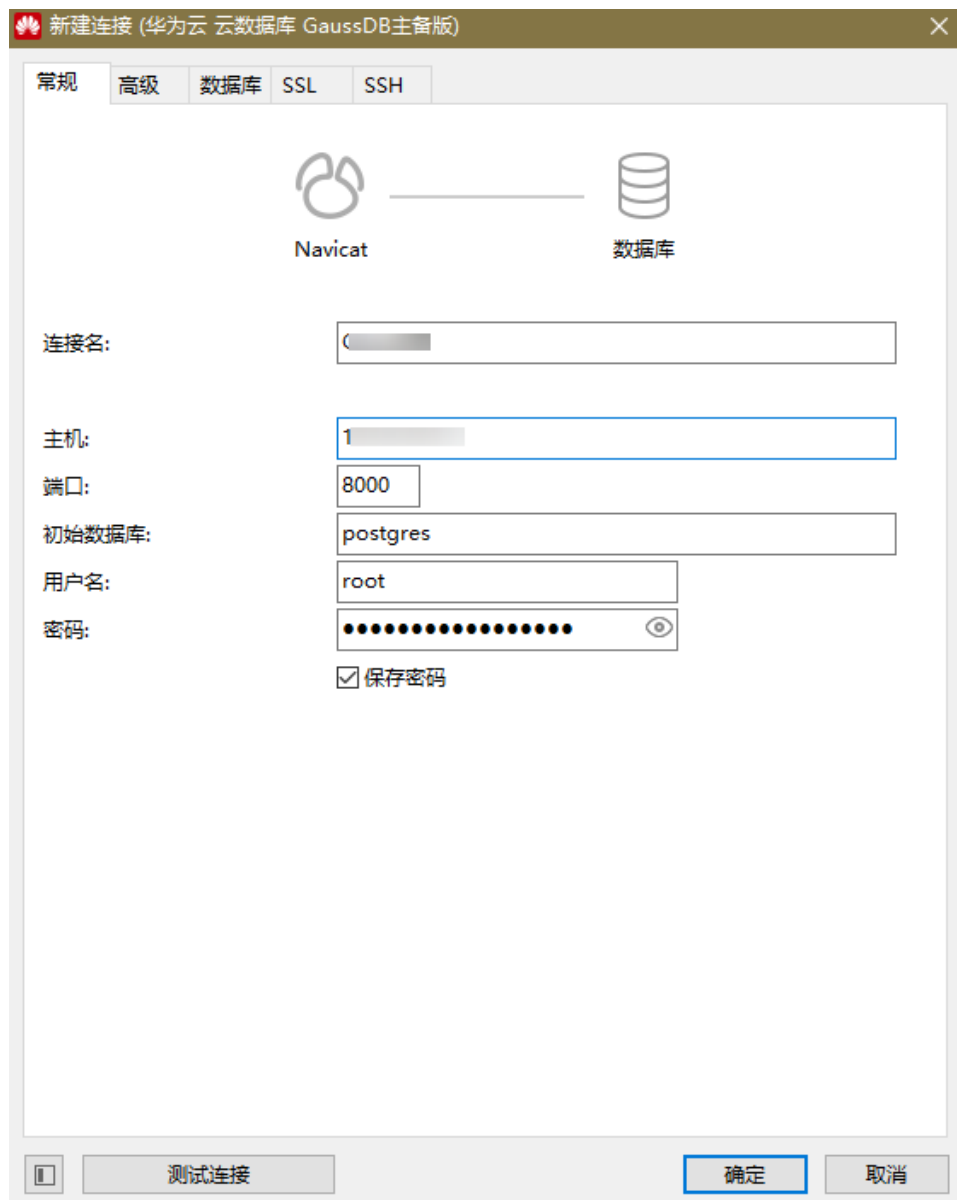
新建连接 (华为云 云数据库 GaussDB主备版)

常规 高级 数据库 SSL SSH

Navicat

数据库

连接名: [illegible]

主机: 1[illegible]

端口: 8000

初始数据库: postgres

用户名: root

密码: ●●●●●●●●●●●●●●●●●

☑ 保存密码

测试连接

确定

取消